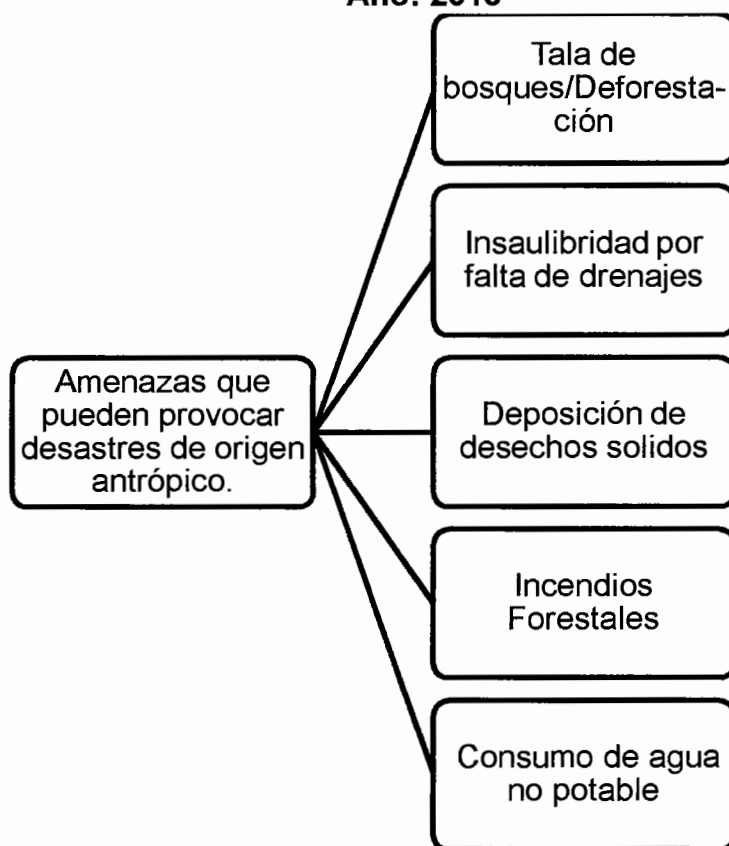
Año: 2016

Amenazas que pueden provocar desastres de origen antrópico.

Tala de bosques/Deforestación

Insaulibridad por falta de drenajes

Deposición de desechos solidos

Incendios Forestales

Consumo de agua no potable